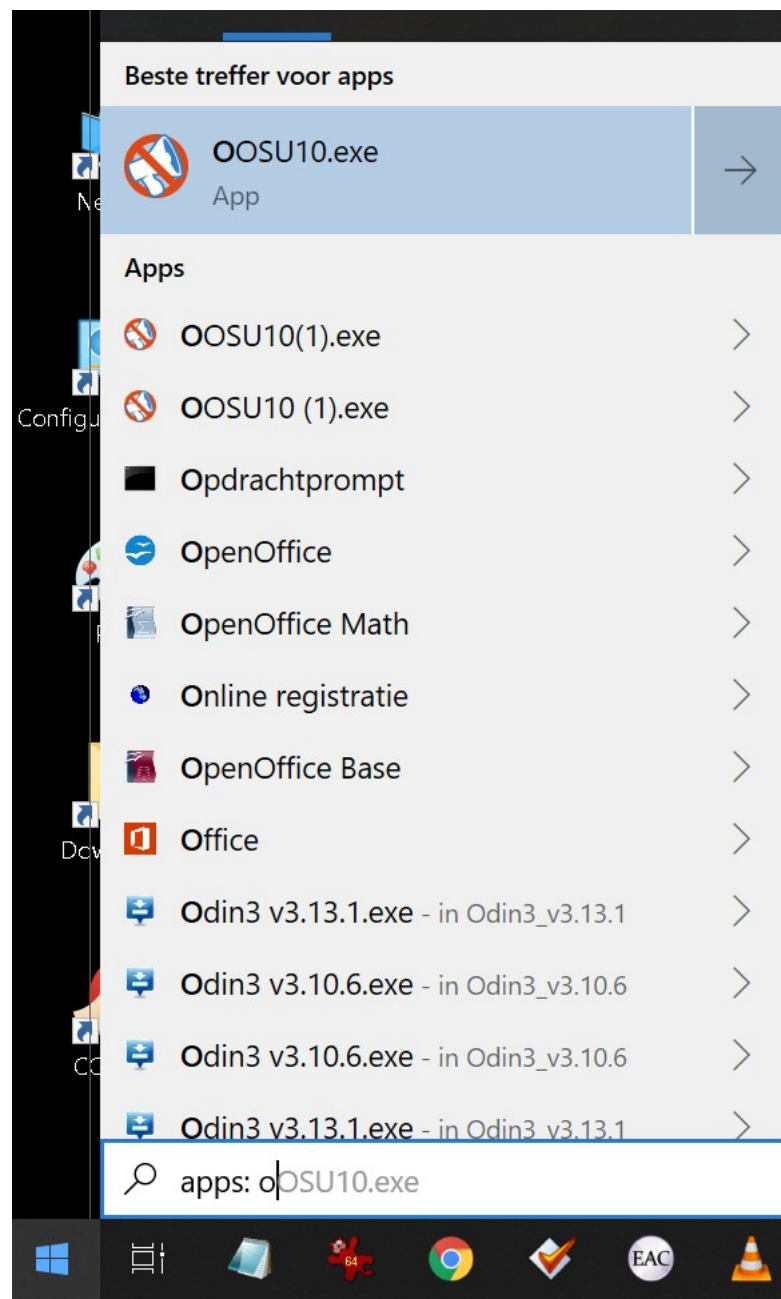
Ne
Configu
Dov
CC

Beste treffer voor apps

OOSU10.exe
App

Apps

OOSU10(1).exe

OOSU10 (1).exe

Opdrachtprompt

OpenOffice

OpenOffice Math

Online registratie

OpenOffice Base

Office

Odin3 v3.13.1.exe - in Odin3_v3.13.1

Odin3 v3.10.6.exe - in Odin3_v3.10.6

Odin3 v3.10.6.exe - in Odin3_v3.10.6

Odin3 v3.13.1.exe - in Odin3_v3.13.1

apps: oOSU10.exe

64
EAC